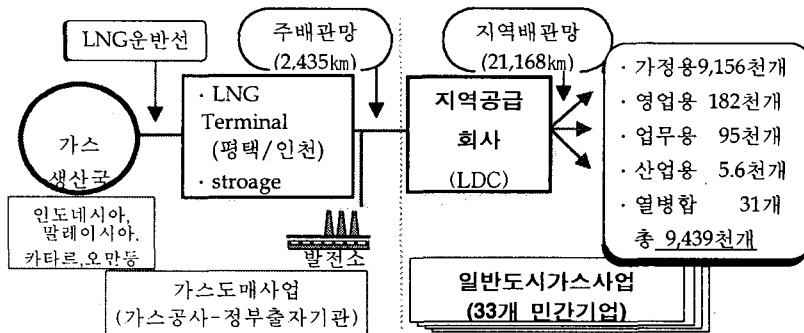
LNG운반선

주배관망
(2,435㎞)

지역배관망
(21,168㎞)

가스
생산국

인도네시아,
말레이시아,
카타르,오만등

· LNG Terminal
(평택/인천)
· stroage

지역공급
회사
(LDC)

· 가정용9,156천개
· 영업용 182천개
· 업무용 95천개
· 산업용 5.6천개
· 열병합 31개
총 9,439천개

발전소

가스도매사업
(가스공사-정부출자기관)

일반도시가스사업
(33개 민간기업)